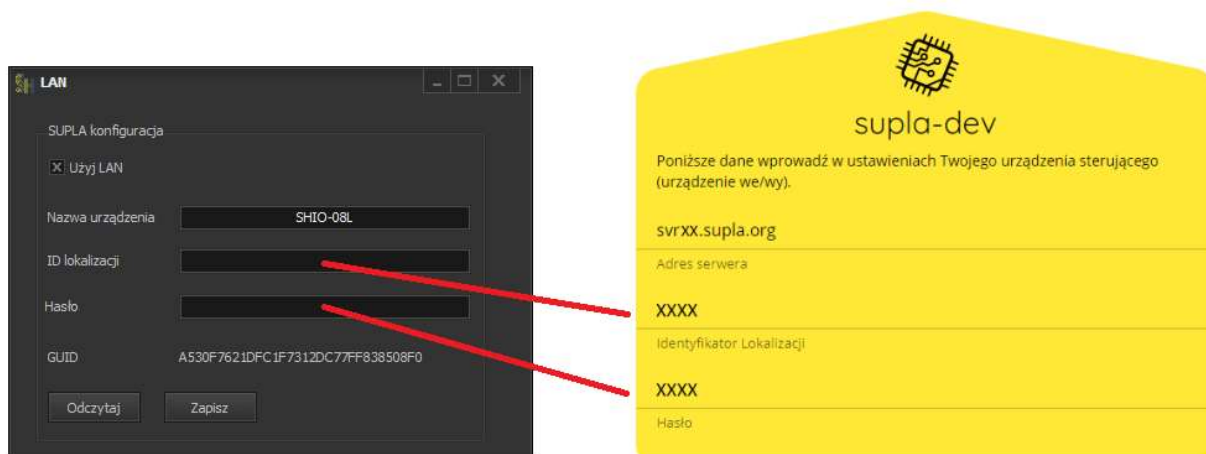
LAN

SUPLA konfiguracja

Użyj LAN

Nazwa urządzenia SHIO-08L

ID lokalizacji

Hasło

GUID A530F7621DFC1F7312DC77FF838508F0

Odczytaj Zapisz

supla-dev

Poniższe dane wprowadź w ustawieniach Twojego urządzenia sterującego (urządzenie we/wy).

svrXX.supla.org

Adres serwera

XXXX

Identyfikator Lokalizacji

XXXX

Hasło